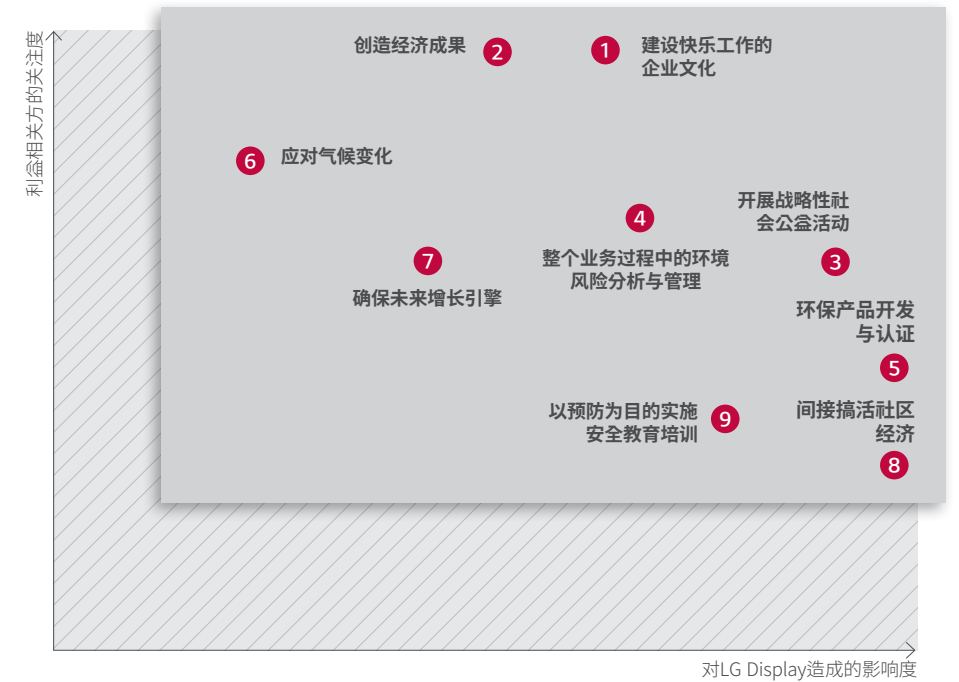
利益相关方的关注度

创造经济成果 2

1 建设快乐工作的企业文化

6 应对气候变化

开展战略性社会公益活动

4

整个业务过程中的环境风险分析与管理

7

确保未来增长引擎

3

环保产品开发与认证

5

以预防为目的实施安全教育培训 9

间接搞活社区经济

8

对LG Display造成的影响度